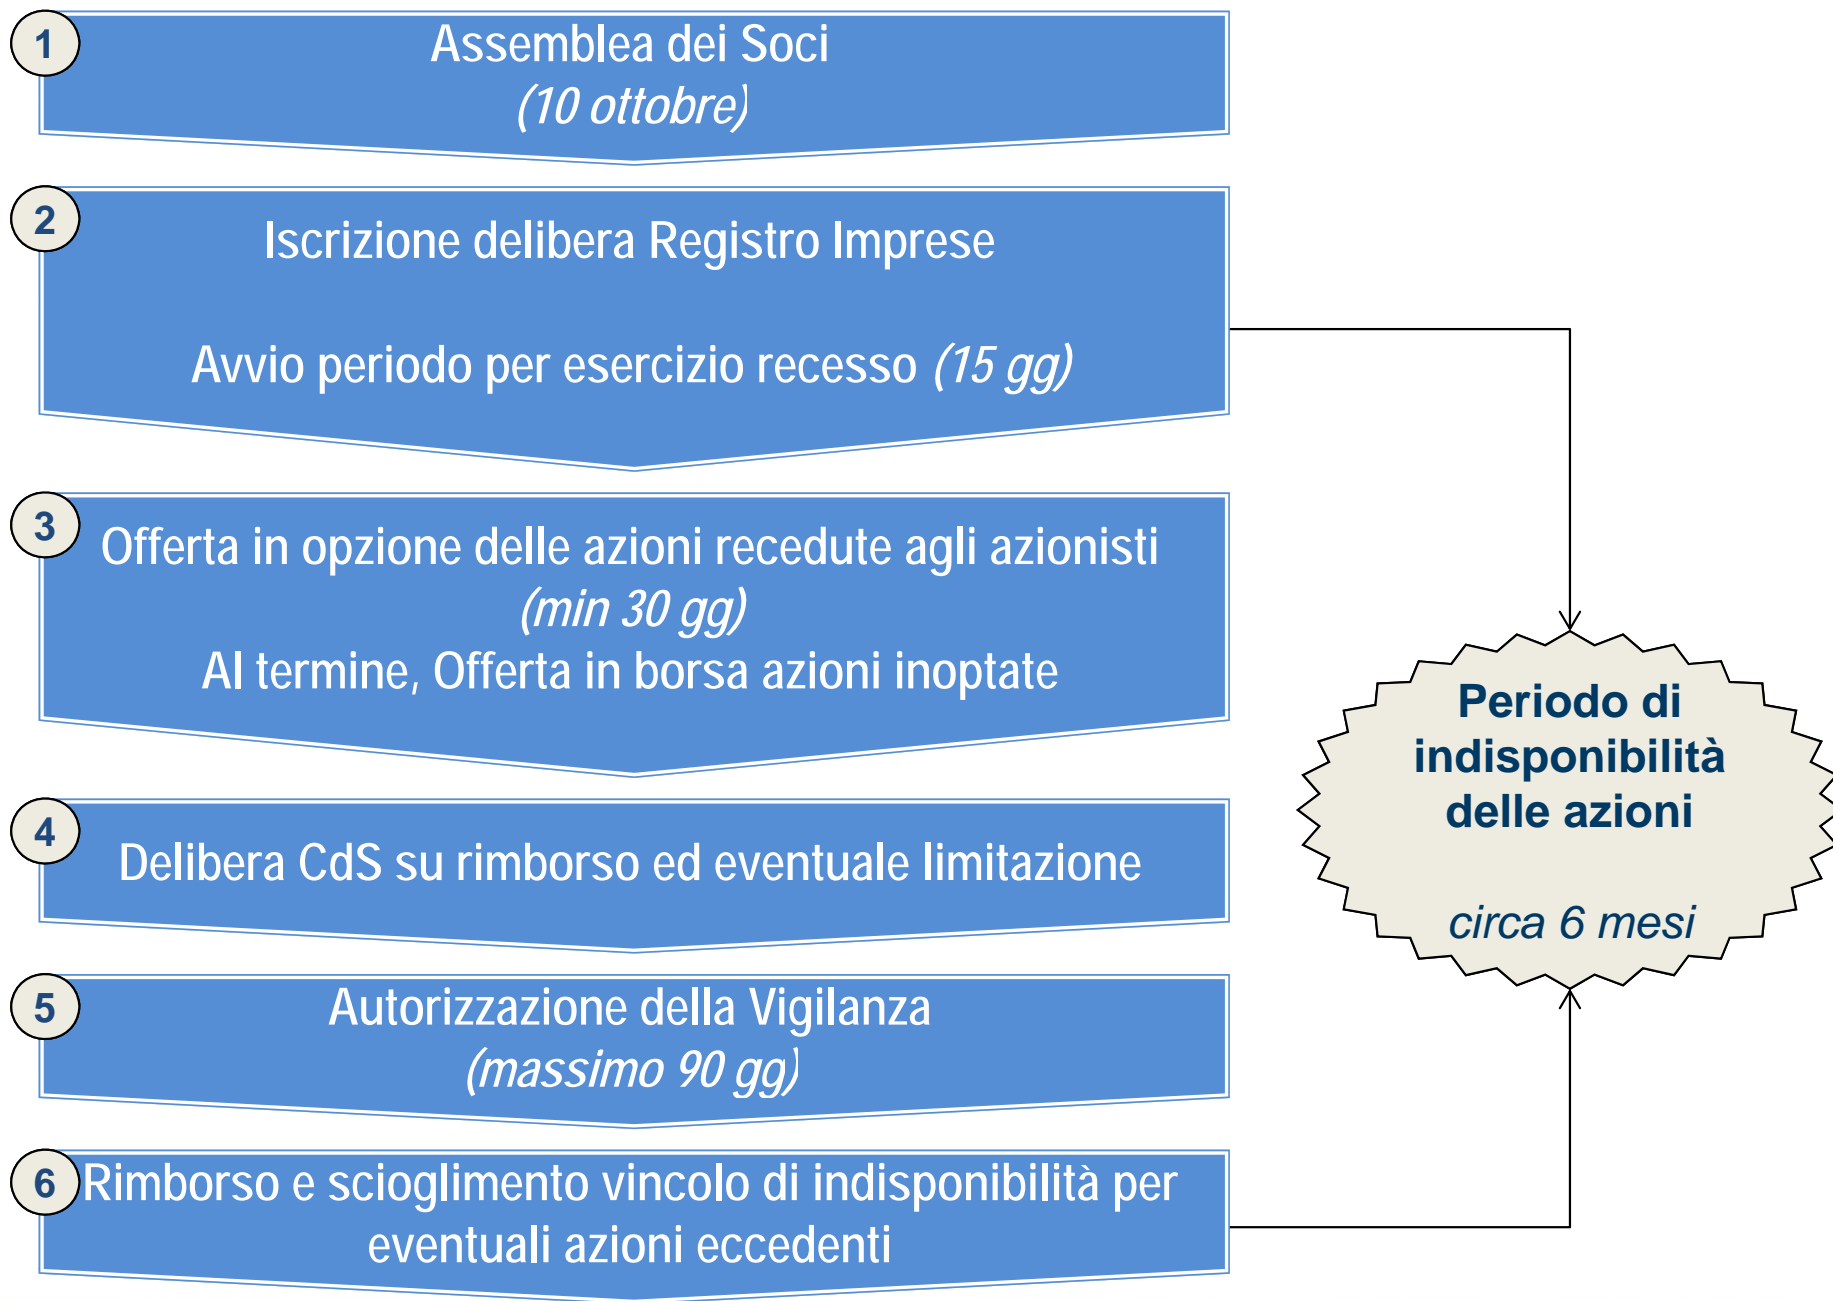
1
Assemblea dei Soci
(10 ottobre)

2
Iscrizione delibera Registro Imprese

Avvio periodo per esercizio recesso (15 gg)

3
Offerta in opzione delle azioni recedute agli azionisti
(min 30 gg)
Al termine, Offerta in borsa azioni inoptate

4
Delibera CdS su rimborso ed eventuale limitazione

5
Autorizzazione della Vigilanza
(massimo 90 gg)

6
Rimborso e scioglimento vincolo di indisponibilità per eventuali azioni eccedenti

Periodo di indisponibilità delle azioni

circa 6 mesi